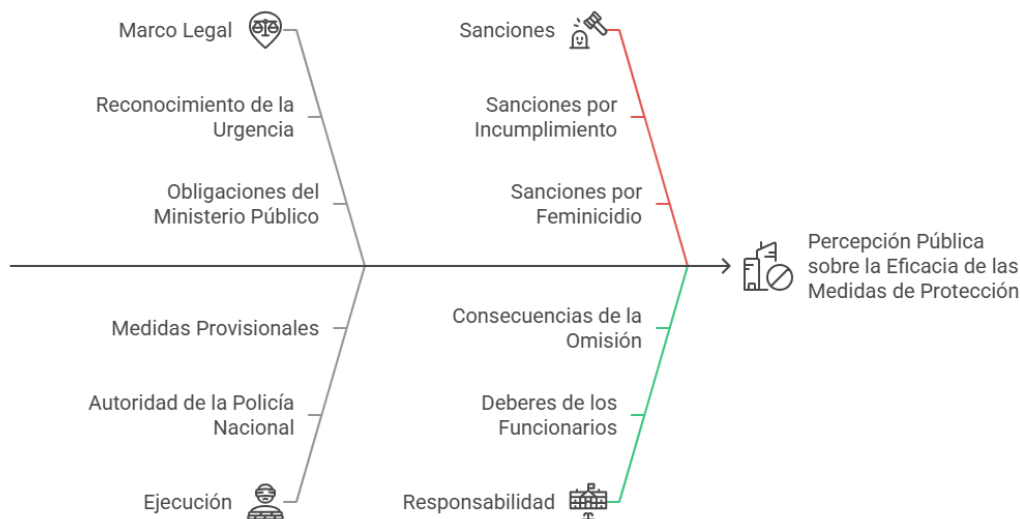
Marco Legal

Reconocimiento de la Urgencia

Obligaciones del Ministerio Público

Medidas Provisionales

Autoridad de la Policía Nacional

Ejecución

Sanciones

Sanciones por Incumplimiento

Sanciones por Feminicidio

Consecuencias de la Omisión

Deberes de los Funcionarios

Responsabilidad

Percepción Pública sobre la Eficacia de las Medidas de Protección